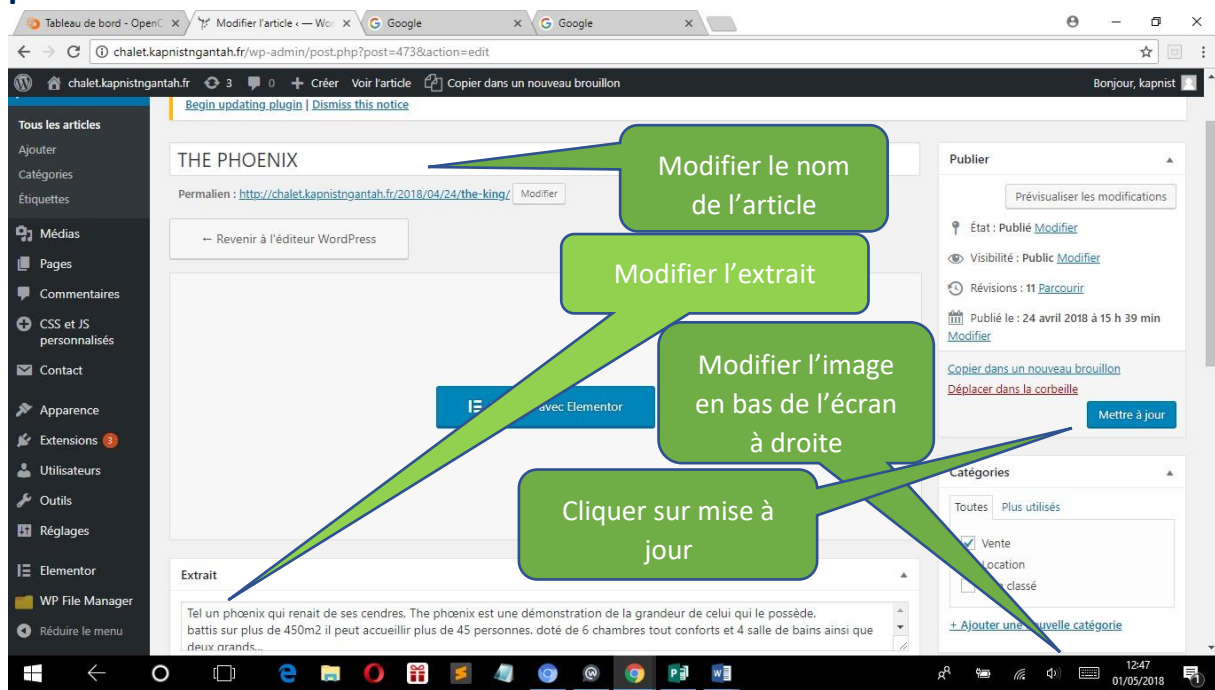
Tableau de bord - OpenC ×
Modifier l'article ‹ — Wor ×
Google ×
Google ×

chalet.kapnistngantah.fr/wp-admin/post.php?post=473&action=edit

chalet.kapnistngantah.fr 3 0 + Créer Voir l'article Copier dans un nouveau brouillon Bonjour, kapnist

Begin updating plugin | Dismiss this notice

Tous les articles
Ajouter
Catégories
Étiquettes
Médias
Pages
Commentaires
CSS et JS personnalisés
Contact
Apparence
Extensions 3
Utilisateurs
Outils
Réglages
Elementor
WP File Manager
Réduire le menu

THE PHOENIX

Modifier le nom de l'article

Permalien : http://chalet.kapnistngantah.fr/2018/04/24/the-king/ Modifier

← Revenir à l'éditeur WordPress

Modifier l'extrait

avec Elementor

Modifier l'image en bas de l'écran à droite

Cliquer sur mise à jour

Extrait

Tel un phœnix qui renait de ses cendres. The phœnix est une démonstration de la grandeur de celui qui le possède.
battis sur plus de 450m2 il peut accueillir plus de 45 personnes. doté de 6 chambres tout conforts et 4 salle de bains ainsi que deux grands...

Publier

Prévisualiser les modifications

État : Publié Modifier
Visibilité : Public Modifier
Révisions : 11 Parcourir
Publié le : 24 avril 2018 à 15 h 39 min Modifier

Copier dans un nouveau brouillon
Déplacer dans la corbeille

Mettre à jour

Catégories

Toutes Plus utilisés

Vente
Location
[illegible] classé

+ Ajouter une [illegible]uvelle catégorie

12:47
01/05/2018